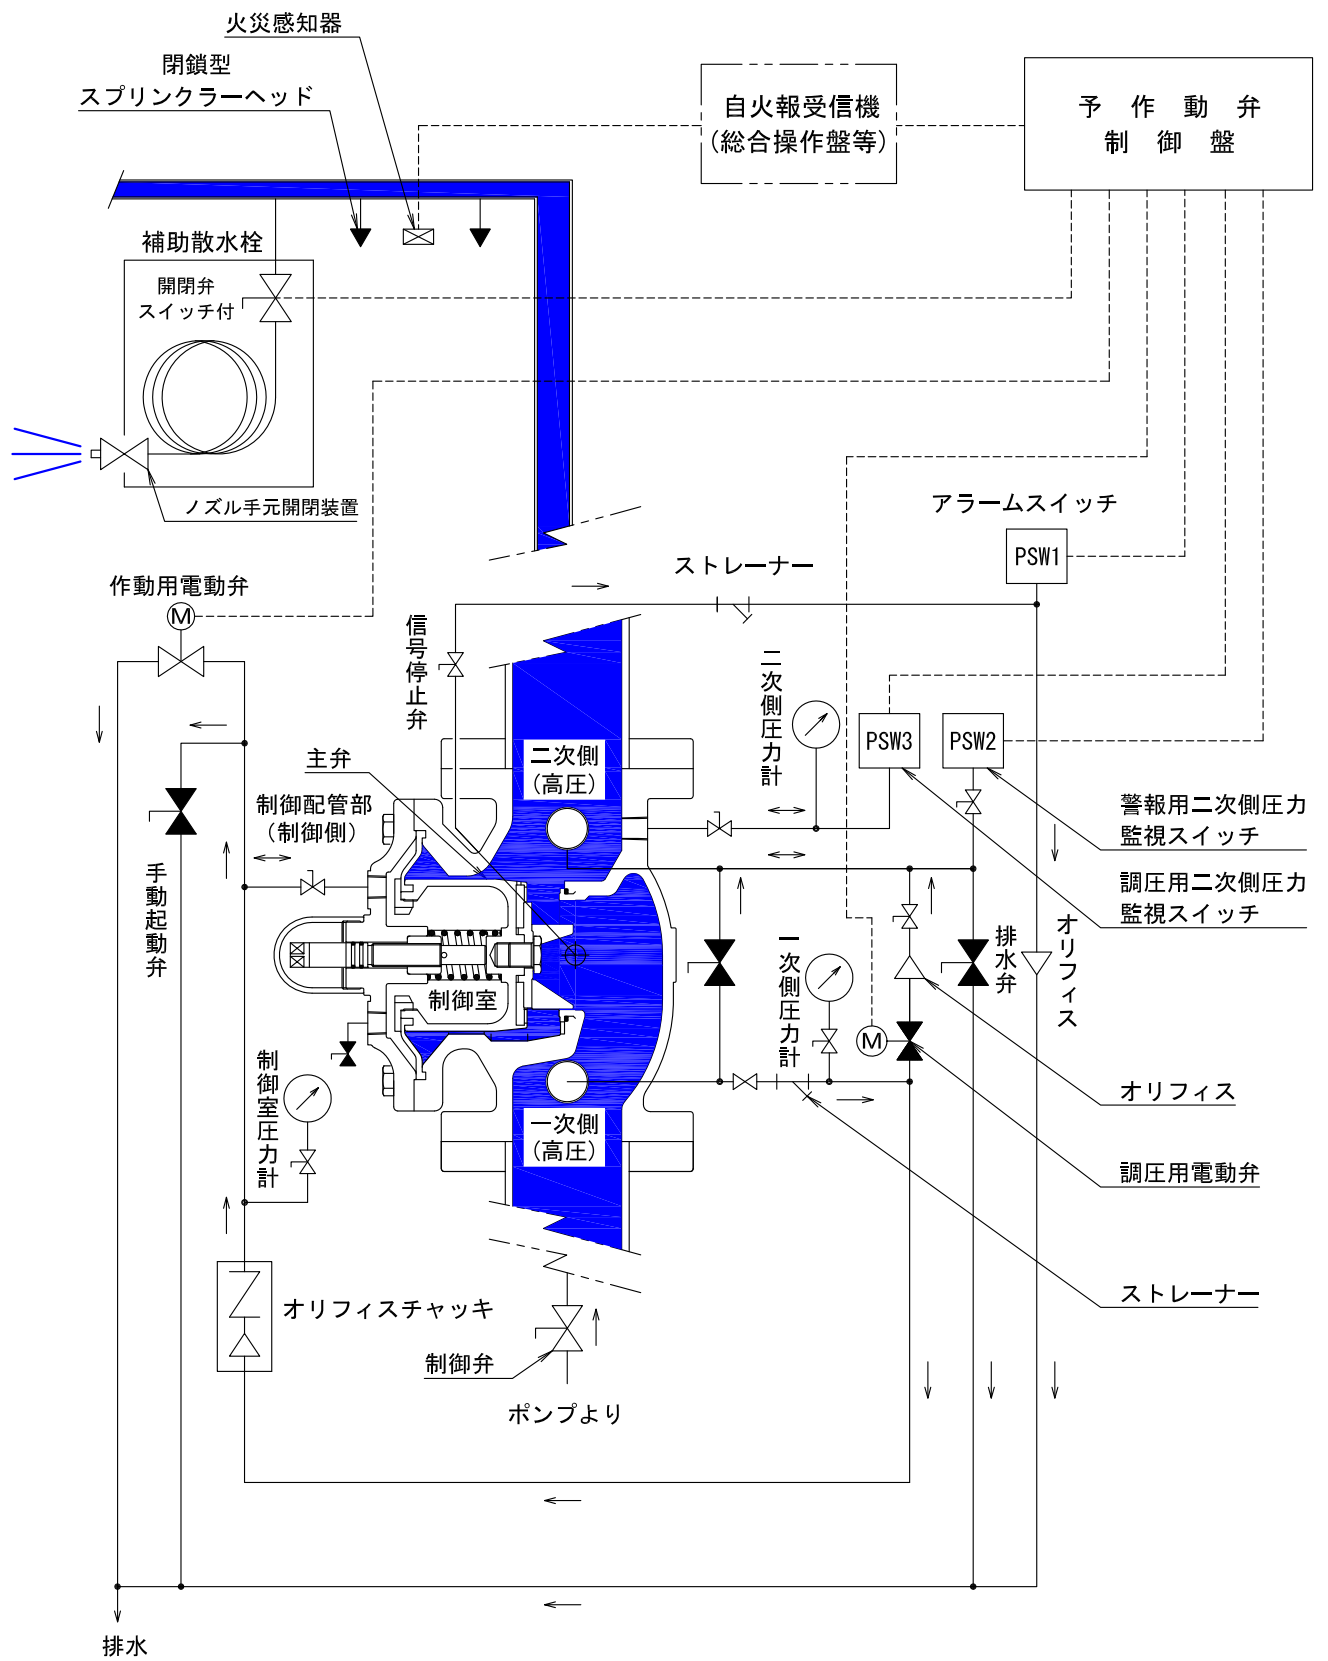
火災感知器
閉鎖型
スプリンクラーヘッド
自火報受信機
(総合操作盤等)
予 作 動 弁
制 御 盤
補助散水栓
開閉弁
スイッチ付
ノズル手元開閉装置
アラームスイッチ
PSW1
作動用電動弁
M
ストレーナー
信号停止弁
二次側圧力計
PSW3
PSW2
主弁
二次側
(高圧)
制御配管部
(制御側)
警報用二次側圧力
監視スイッチ
調圧用二次側圧力
監視スイッチ
手動起動弁
制御室
一次側圧力計
排水弁
オリフィス
M
オリフィス
制御室圧力計
一次側
(高圧)
調圧用電動弁
ストレーナー
オリフィスチャッキ
制御弁
ポンプより
排水